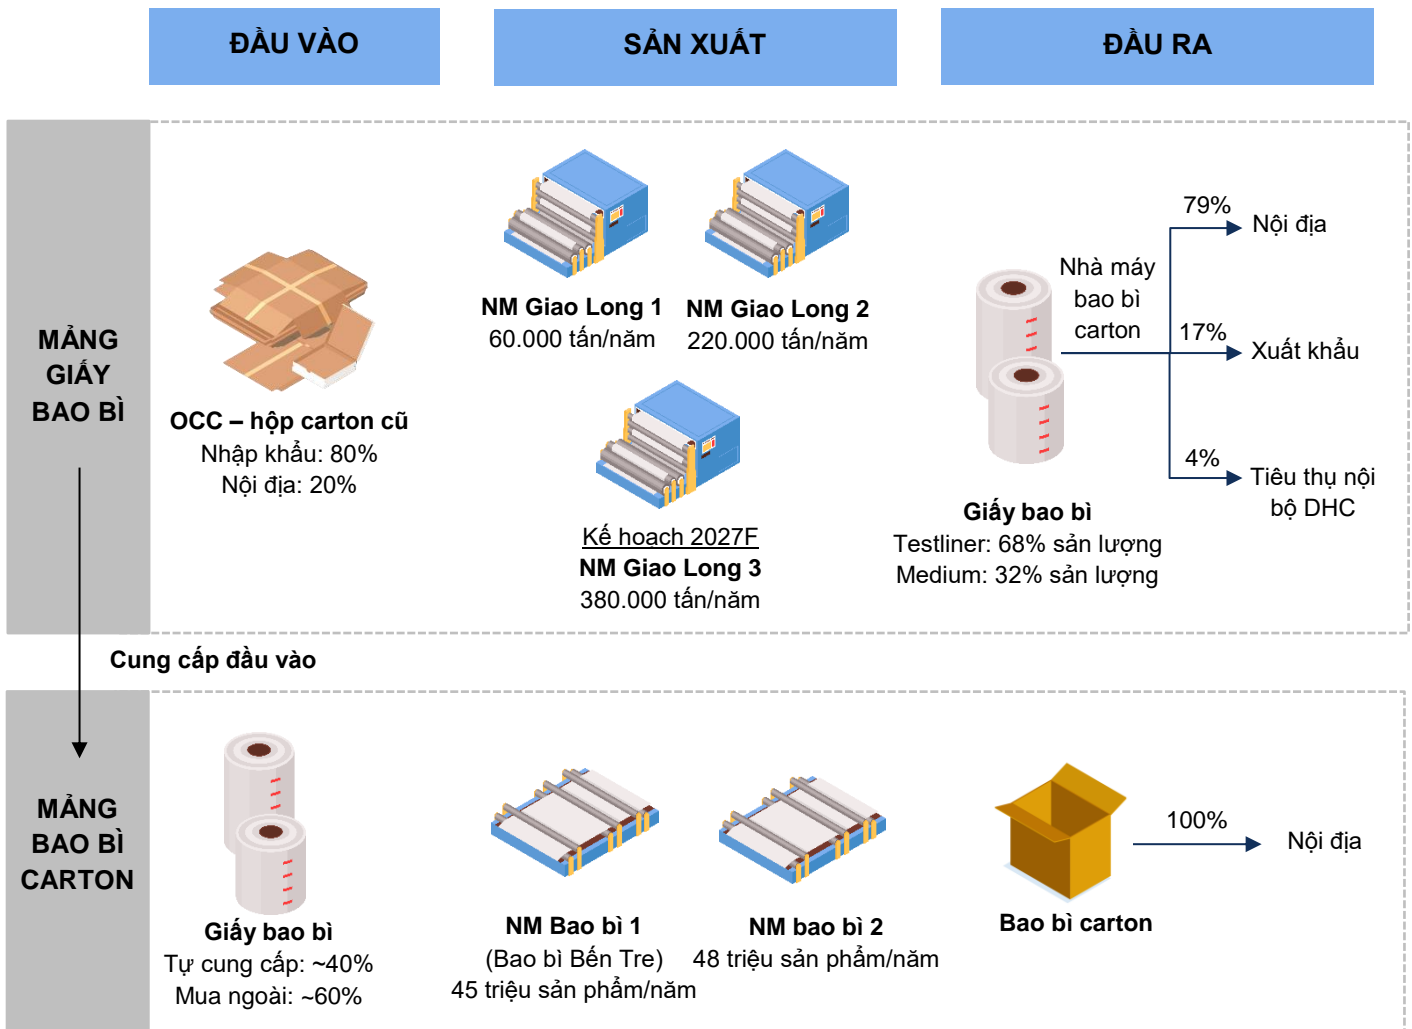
ĐẦU VÀO

SẢN XUẤT

ĐẦU RA

MẢNG GIẤY BAO BÌ

OCC – hộp carton cũ
Nhập khẩu: 80%
Nội địa: 20%

NM Giao Long 1
60.000 tấn/năm

NM Giao Long 2
220.000 tấn/năm

Kế hoạch 2027F
NM Giao Long 3
380.000 tấn/năm

Giấy bao bì
Testliner: 68% sản lượng
Medium: 32% sản lượng

Nhà máy bao bì carton

79%
Nội địa

17%
Xuất khẩu

4%
Tiêu thụ nội bộ DHC

Cung cấp đầu vào

MẢNG BAO BÌ CARTON

Giấy bao bì
Tự cung cấp: ~40%
Mua ngoài: ~60%

NM Bao bì 1
(Bao bì Bến Tre)
45 triệu sản phẩm/năm

NM bao bì 2
48 triệu sản phẩm/năm

Bao bì carton

100%
Nội địa